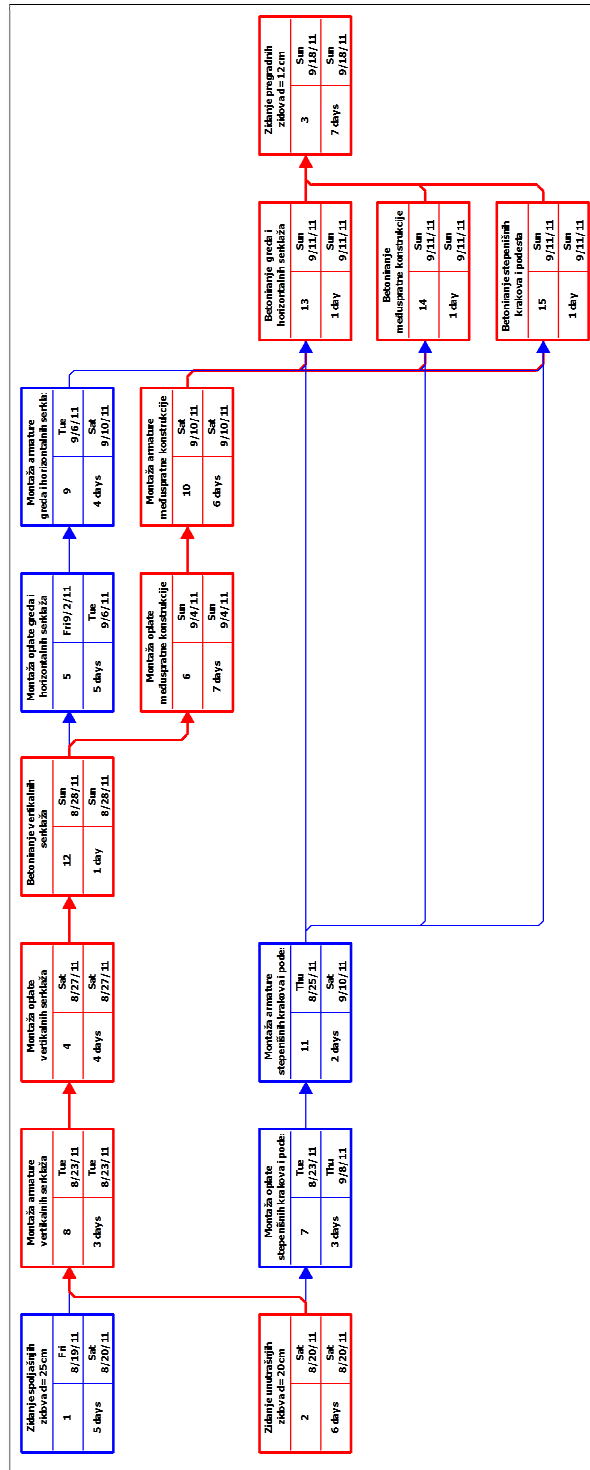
Zidanje spoljašnjih zidova d=25cm
1
Fri 8/19/11
5 days
Sat 8/20/11

Zidanje unutrašnjih zidova d=20cm
2
Sat 8/20/11
6 days
Sat 8/20/11

Montaža armature vertikalnih serklaža
8
Tue 8/23/11
3 days
Tue 8/23/11

Montaža oplate stepeništnih krakova i pode
7
Tue 8/23/11
3 days
Thu 9/8/11

Montaža oplate vertikalnih serklaža
4
Sat 8/27/11
4 days
Sat 8/27/11

Montaža armature stepeništnih krakova i pode
11
Thu 8/25/11
2 days
Sat 9/10/11

Betoniranje vertikalnih serklaža
12
Sun 8/28/11
1 day
Sun 8/28/11

Montaža oplate greda i horizontalnih serklaža
5
Fri 9/2/11
5 days
Tue 9/6/11

Montaža oplate međuspratne konstrukcije
6
Sun 9/4/11
7 days
Sun 9/4/11

Montaža armature greda i horizontalnih serkla
9
Tue 9/6/11
4 days
Sat 9/10/11

Montaža armature međuspratne konstrukcije
10
Sat 9/10/11
6 days
Sat 9/10/11

Betoniranje greda i horizontalnih serklaža
13
Sun 9/11/11
1 day
Sun 9/11/11

Betoniranje međuspratne konstrukcije
14
Sun 9/11/11
1 day
Sun 9/11/11

Betoniranje stepeništnih krakova i podesta
15
Sun 9/11/11
1 day
Sun 9/11/11

Zidanje pregradnih zidova d=12cm
3
Sun 9/18/11
7 days
Sun 9/18/11